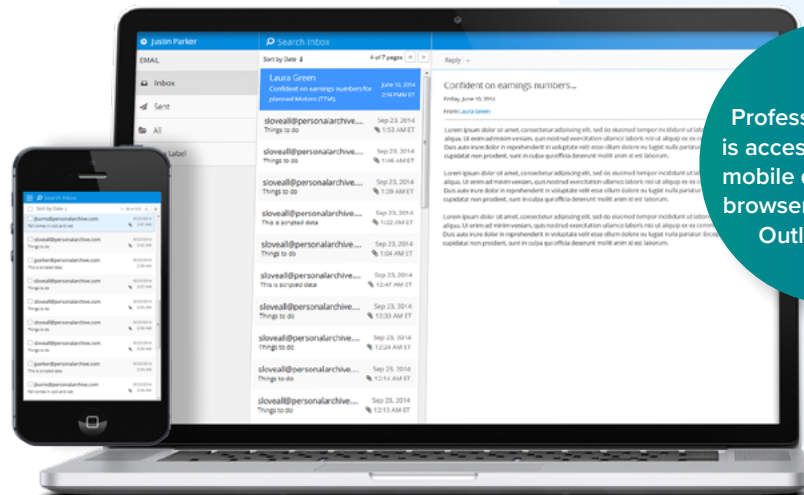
Justin Parker
Search Inbox
EMAIL
Inbox
Sent
All
Label
Sort by Date
4 of 7 pages
Laura Green
Confident on earnings numbers for planned Motors (TTM).
June 10, 2014
2:14 PM ET
sloveall@personalarchive....
Things to do
Sep 23, 2014
1:53 AM ET
sloveall@personalarchive....
Things to do
Sep 23, 2014
1:46 AM ET
sloveall@personalarchive....
Things to do
Sep 23, 2014
1:39 AM ET
sloveall@personalarchive....
This a scripted data
Sep 23, 2014
1:22 AM ET
sloveall@personalarchive....
Things to do
Sep 23, 2014
1:04 AM ET
sloveall@personalarchive....
This is scripted data
Sep 23, 2014
12:47 AM ET
sloveall@personalarchive....
Things to do
Sep 23, 2014
12:33 AM ET
sloveall@personalarchive....
Things to do
Sep 23, 2014
12:24 AM ET
sloveall@personalarchive....
Things to do
Sep 23, 2014
12:14 AM ET
sloveall@personalarchive....
Things to do
Sep 23, 2014
12:13 AM ET
Reply
Confident on earnings numbers...
Friday, June 10, 2014
From: Laura Green
Lorem ipsum dolor sit amet, consectetur adipiscing elit, sed do eiusmod tempor incididunt ut labore et dolore magna aliqua. Ut enim ad minim veniam, quis nostrud exercitation ullamco laboris nisi ut aliquip ex ea commodo consequat. Duis aute irure dolor in reprehenderit in voluptate velit esse cillum dolore eu fugiat nulla pariatur. Excepteur sint occaecat cupidatat non proident, sunt in culpa qui officia deserunt mollit anim id est laborum.
Lorem ipsum dolor sit amet, consectetur adipiscing elit, sed do eiusmod tempor incididunt ut labore et dolore magna aliqua. Ut enim ad minim veniam, quis nostrud exercitation ullamco laboris nisi ut aliquip ex ea commodo consequat. Duis aute irure dolor in reprehenderit in voluptate velit esse cillum dolore eu fugiat nulla pariatur. Excepteur sint occaecat cupidatat non proident, sunt in culpa qui officia deserunt mollit anim id est laborum.
Lorem ipsum dolor sit amet, consectetur adipiscing elit, sed do eiusmod tempor incididunt ut labore et dolore magna aliqua. Ut enim ad minim veniam, quis nostrud exercitation ullamco laboris nisi ut aliquip ex ea commodo consequat. Duis aute irure dolor in reprehenderit in voluptate velit esse cillum dolore eu fugiat nulla pariatur. Excepteur sint occaecat cupidatat non proident, sunt in culpa qui officia deserunt mollit anim id est laborum.
Search Inbox
Sort by Date
jburns@personalarchive.com
Fall concept in cool and rate
sloveall@personalarchive.com
Things to do
jparker@personalarchive.com
This a scripted data
sloveall@personalarchive.com
Things to do
sloveall@personalarchive.com
Things to do
sloveall@personalarchive.com
Things to do
sloveall@personalarchive.com
Things to do
jparker@personalarchive.com
This a scripted data
jburns@personalarchive.com
Fall concept in cool and rate
Profess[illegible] is acces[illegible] mobile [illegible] browse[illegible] Outl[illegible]